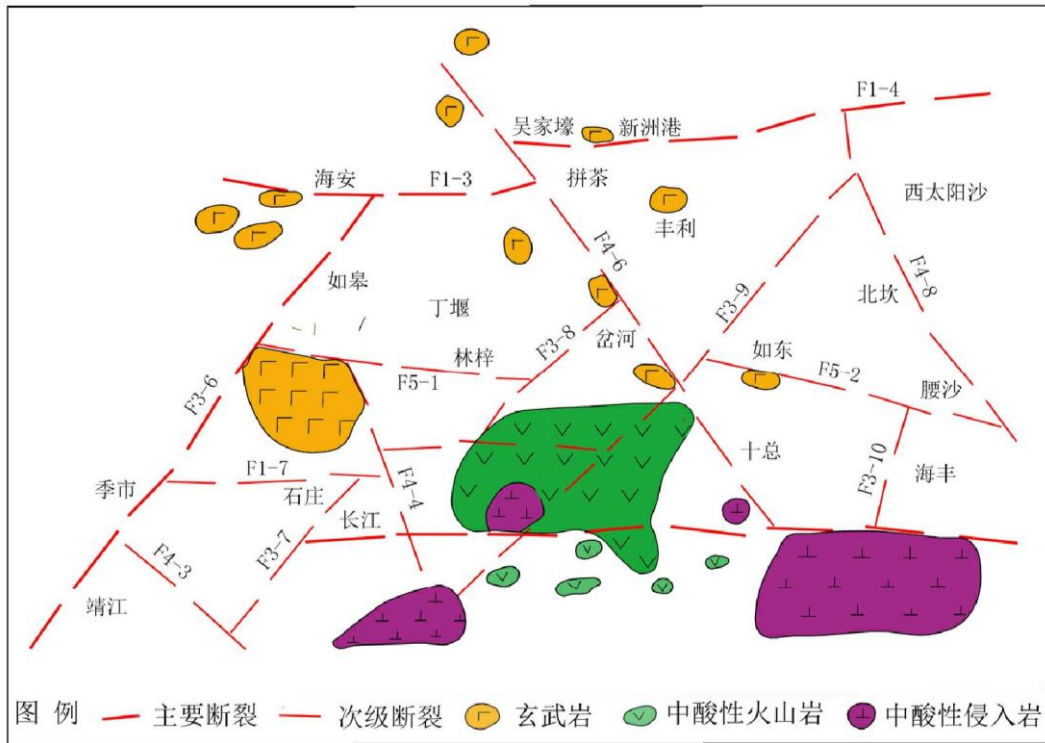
F1-4
吴家壕
新洲港
海安
F1-3
拼茶
西太阳沙
丰利
F4-6
F4-8
如皋
丁堰
F3-9
北坎
F3-8
岔河
如东
林梓
F5-2
F3-6
F5-1
腰沙
十总
F1-7
F3-10
季市
F4-4
海丰
石庄
长江
F4-3
F3-7
靖江
图 例
主要断裂
次级断裂
玄武岩
中酸性火山岩
中酸性侵入岩